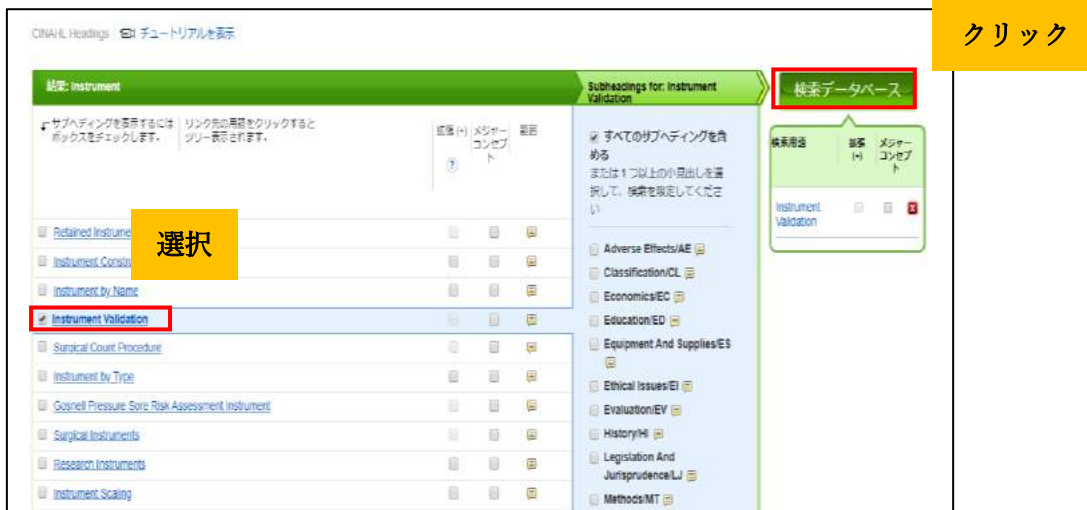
CINAHL Headings　チュートリアルを表示

クリック

結果: instrument

Subheadings for: Instrument Validation

検索データベース

サブヘディングを表示するにはボックスをチェックします。　リンク先の用語をクリックするとツリー表示されます。

拡張 (+)　メジャーコンセプト　範囲

?

すべてのサブヘディングを含める
または１つ以上の小見出しを選択して、検索を限定してください

検索用語　拡張 (+)　メジャーコンセプト

Instrument Validation

Retained Instrume

選択

Instrument Constr

Instrument by Name

Instrument Validation

Surgical Count Procedure

Instrument by Type

Gosnell Pressure Sore Risk Assessment Instrument

Surgical Instruments

Research Instruments

Instrument Scaling

Adverse Effects/AE

Classification/CL

Economics/EC

Education/ED

Equipment And Supplies/ES

Ethical Issues/EI

Evaluation/EV

History/HI

Legislation And Jurisprudence/LJ

Methods/MT